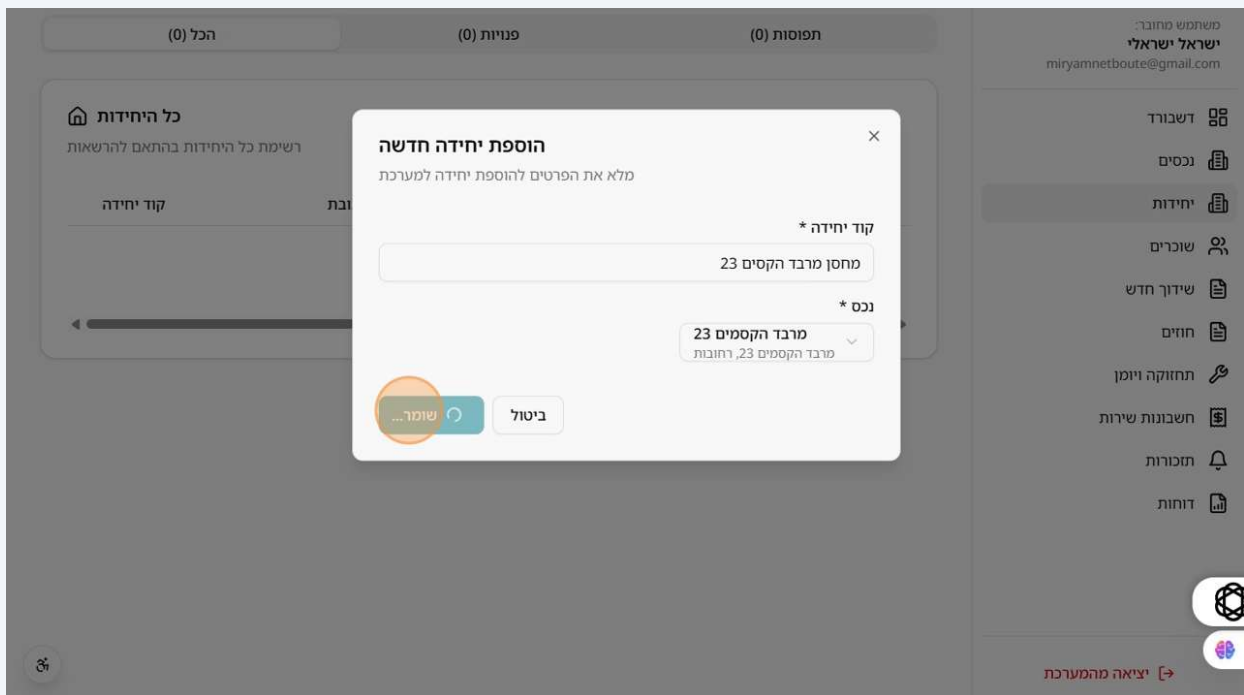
משתמש מחובר:
ישראל ישראלי
miryamnetboute@gmail.com

דשבורד
נכסים
יחידות
שוכרים
שידוך חדש
חוזים
תחזוקה ויומן
חשבונות שירות
תזכורות
דוחות

יציאה מהמערכת

תפוסות (0)
פנויות (0)
הכל (0)

כל היחידות
רשימת כל היחידות בהתאם להרשאות
קוד יחידה
ובת

הוספת יחידה חדשה
מלא את הפרטים להוספת יחידה למערכת

קוד יחידה *
מחסן מרבד הקסים 23

נכס *
מרבד הקסמים 23
מרבד הקסמים 23, רחובות

ביטול
שומר...